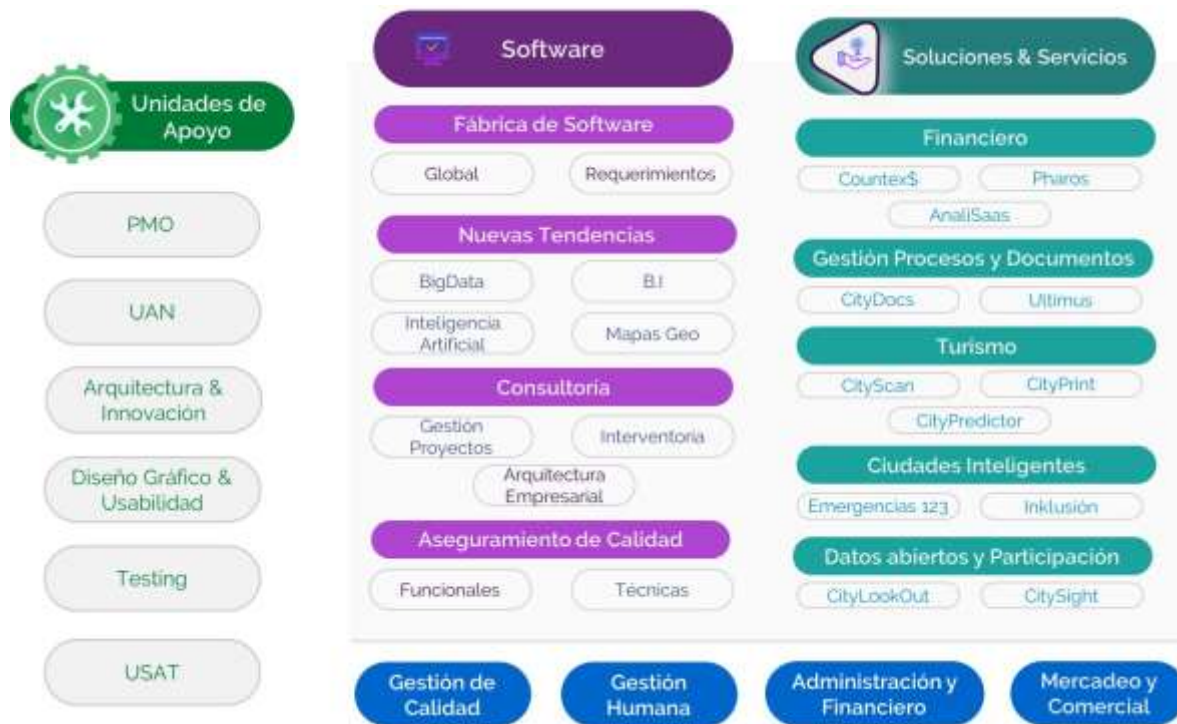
Unidades de Apoyo

PMO

UAN

Arquitectura & Innovación

Diseño Gráfico & Usabilidad

Testing

USAT

Software

Fábrica de Software

Global

Requerimientos

Nuevas Tendencias

BigData

B.I

Inteligencia Artificial

Mapas Geo

Consultoría

Gestión Proyectos

Interventoria

Arquitectura Empresarial

Aseguramiento de Calidad

Funcionales

Técnicas

Soluciones & Servicios

Financiero

Countex$

Pharos

AnaliSaas

Gestión Procesos y Documentos

CityDocs

Ultimus

Turismo

CityScan

CityPrint

CityPredictor

Ciudades Inteligentes

Emergencias 123

Inklusión

Datos abiertos y Participación

CityLookOut

CitySight

Gestión de Calidad

Gestión Humana

Administración y Financiero

Mercadeo y Comercial